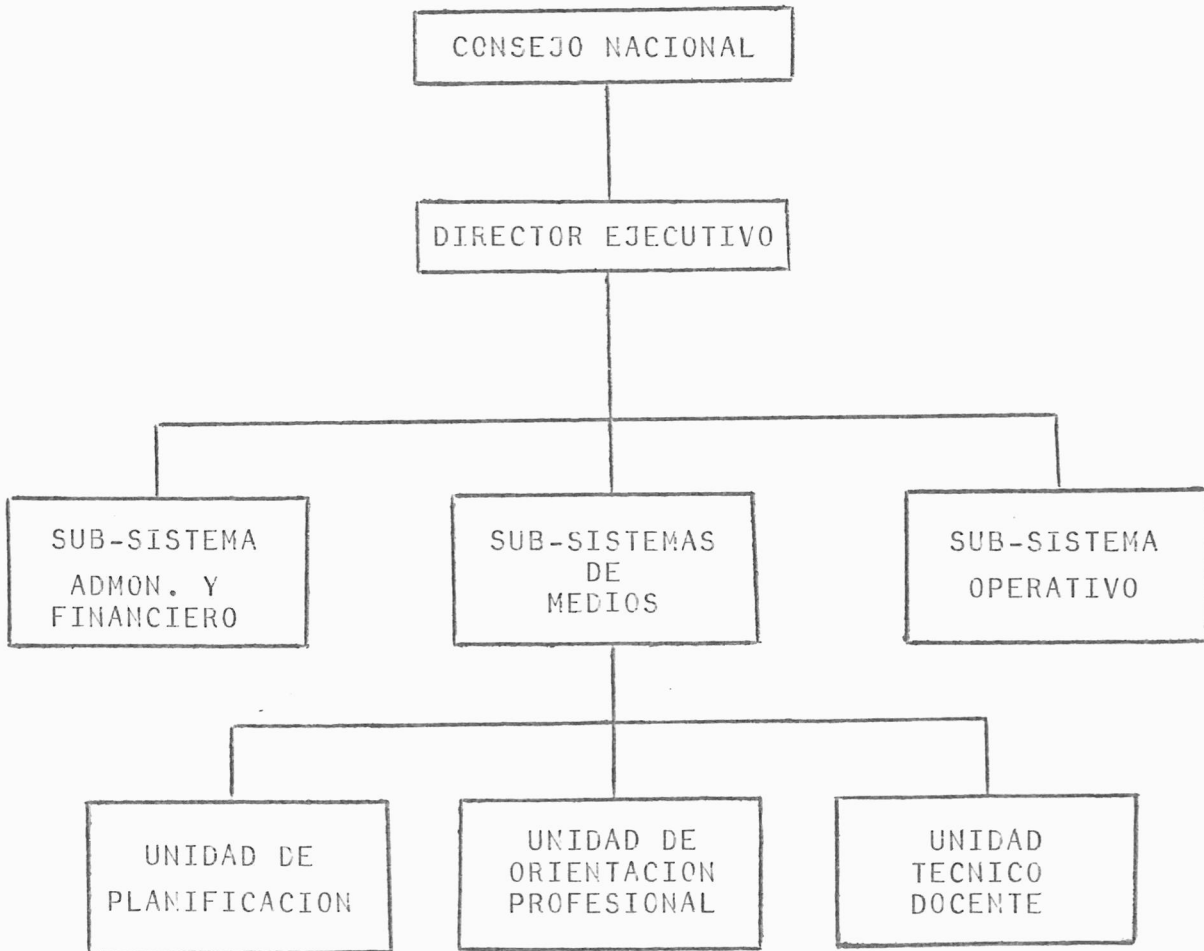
CONSEJO NACIONAL

DIRECTOR EJECUTIVO

SUB-SISTEMA ADMON. Y FINANCIERO

SUB-SISTEMAS DE MEDIOS

SUB-SISTEMA OPERATIVO

UNIDAD DE PLANIFICACION

UNIDAD DE ORIENTACION PROFESIONAL

UNIDAD TECNICO DOCENTE